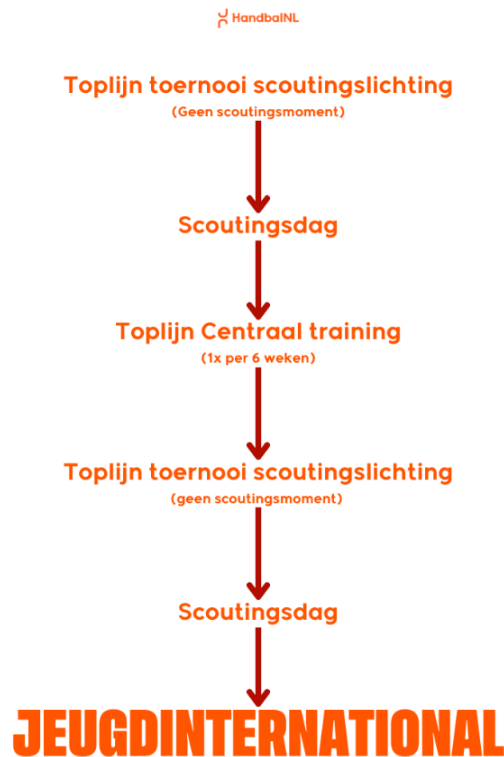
HandbalNL

Toplijn toernooi scoutingslichting
(Geen scoutingsmoment)

Scoutingsdag

Toplijn Centraal training
(1x per 6 weken)

Toplijn toernooi scoutingslichting
(geen scoutingsmoment)

Scoutingsdag

JEUGDINTERNATIONAL